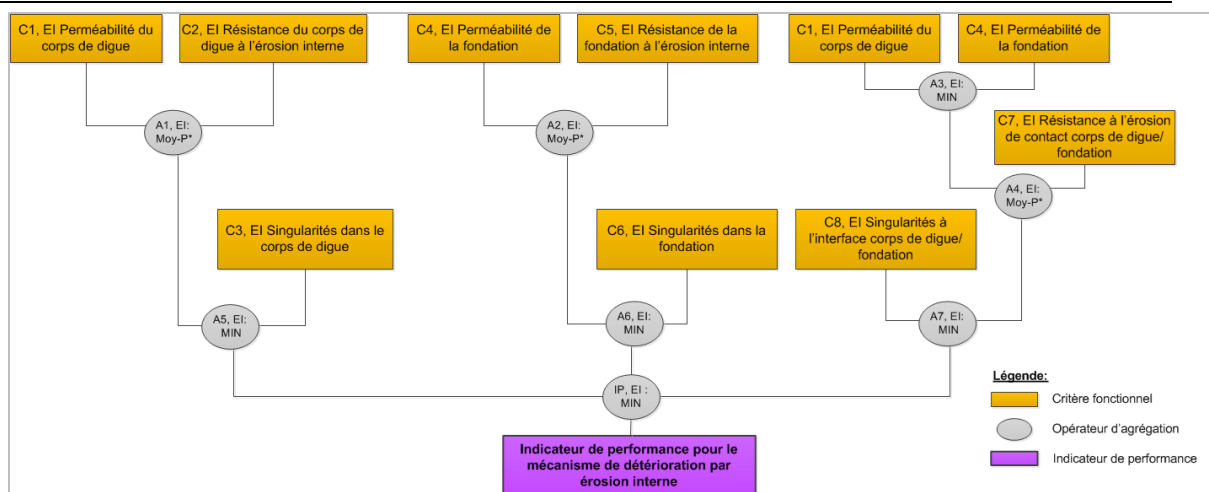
C1, EI Perméabilité du corps de digue

C2, EI Résistance du corps de digue à l'érosion interne

C4, EI Perméabilité de la fondation

C5, EI Résistance de la fondation à l'érosion interne

C1, EI Perméabilité du corps de digue

C4, EI Perméabilité de la fondation

A3, EI: MIN

A1, EI: Moy-P*

A2, EI: Moy-P*

C7, EI Résistance à l'érosion de contact corps de digue/ fondation

A4, EI: Moy-P*

C3, EI Singularités dans le corps de digue

C6, EI Singularités dans la fondation

C8, EI Singularités à l'interface corps de digue/ fondation

A5, EI: MIN

A6, EI: MIN

A7, EI: MIN

IP, EI : MIN

Indicateur de performance pour le mécanisme de détérioration par érosion interne

Légende:

Critère fonctionnel

Opérateur d'agrégation

Indicateur de performance